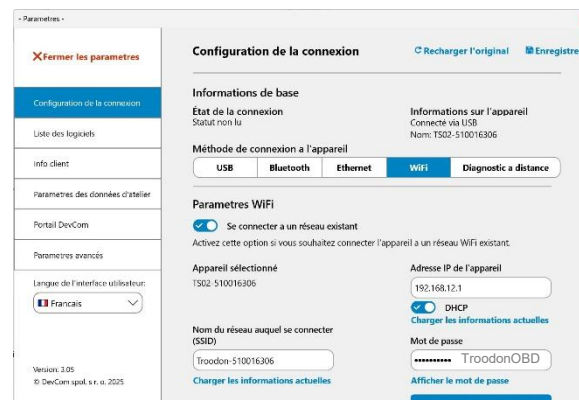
- Parametres -

✕Fermer les parametres

Configuration de la connexion

Liste des logiciels

Info client

Parametres des données d'atelier

Portail DevCom

Parametres avancés

Langue de l'interface utilisateur:

Francais

Version: 3.05
© DevCom spol. s r. o. 2025

Configuration de la connexion

Recharger l'original

Enregistre

Informations de base

État de la connexion
Statut non lu

Informations sur l'appareil
Connecté via USB
Nom: TS02-510016306

Méthode de connexion a l'appareil

USB | Bluetooth | Ethernet | WiFi | Diagnostic a distance

Parametres WiFi

Se connecter a un réseau existant

Activez cette option si vous souhaitez connecter l'appareil a un réseau WiFi existant.

Appareil sélectionné
TS02-510016306

Adresse IP de l'appareil
192.168.12.1

DHCP

Charger les informations actuelles

Nom du réseau auquel se connecter (SSID)
Troodon-510016306

Charger les informations actuelles

Mot de passe
•••••••••• TroodonOBD

Afficher le mot de passe